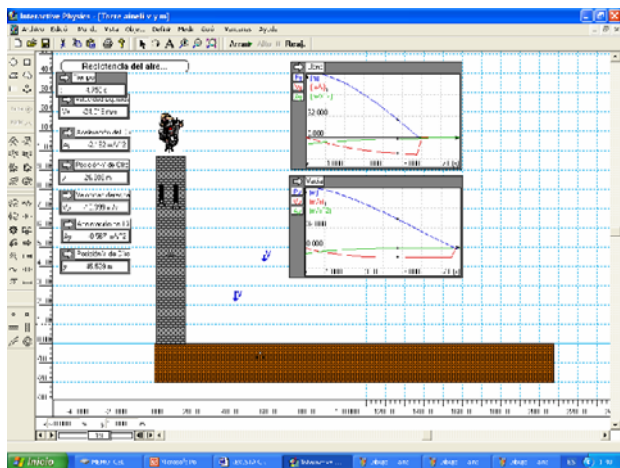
Interactive Physics - [Torre alineli y yo]

Archivo Edició Mundo Vista Objeto Definir Medir Guió Ventanas Ayuda

Arrancar Alto Reaj.

Resistencia del aire...

Tiempo

4.750 s

Velocidad en X del

Vx -24.2 ft/s

Aceleración en X del

Ax -2.13 m/s^2

Posición Y de Obj

y 26.300 m

Velocidad en Y del

Vy -13.999 m/s

Aceleración en Y

-0.867 m/s^2

Posición X de Obj

x 35.629 m

12.000

0.000

0.000

Inicio

Ajuste